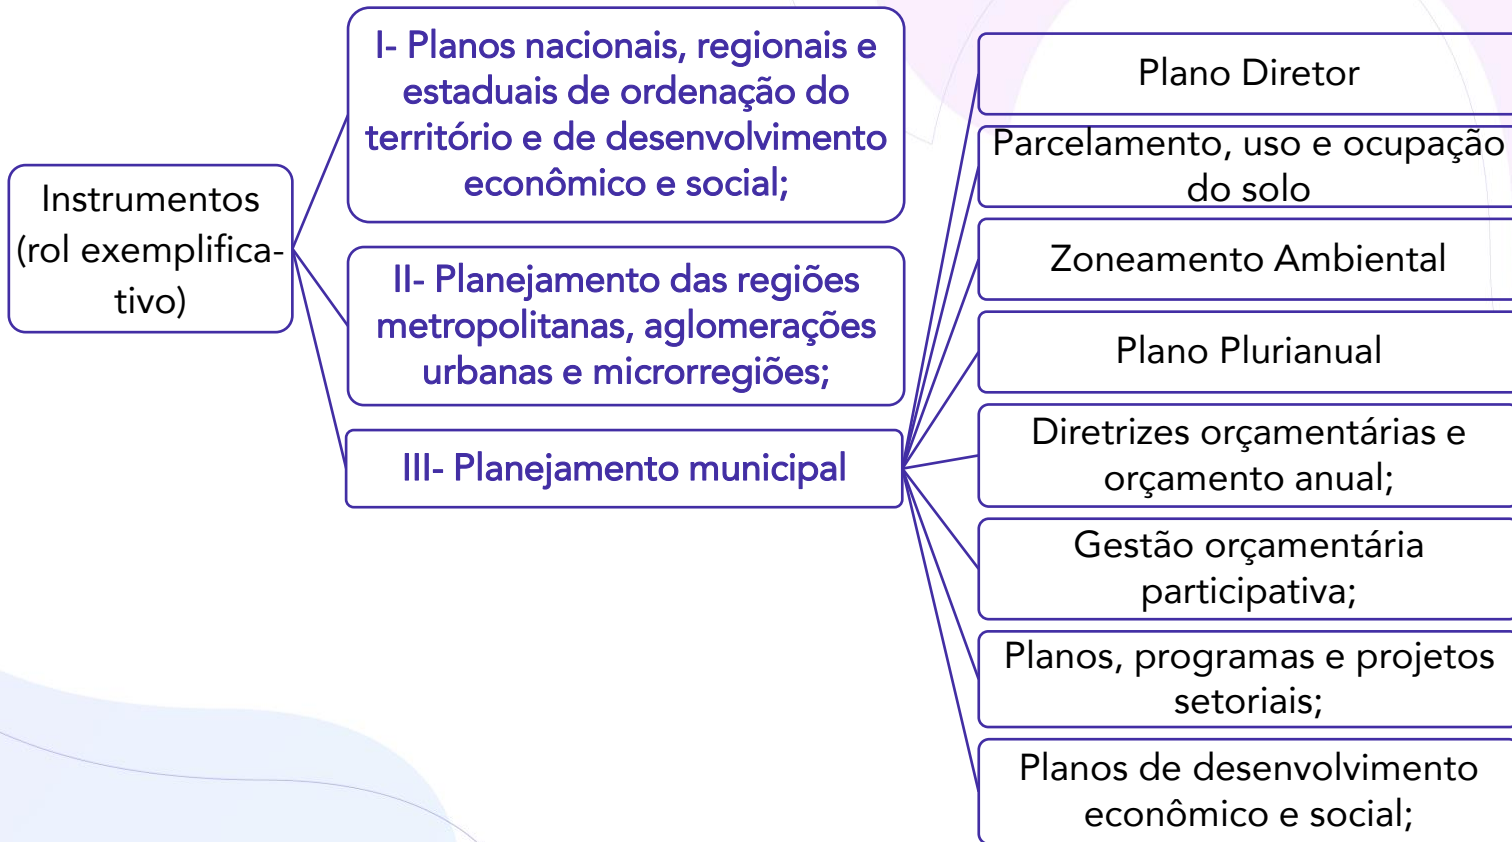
Instrumentos (rol exemplificativo)

I- Planos nacionais, regionais e estaduais de ordenação do território e de desenvolvimento econômico e social;

II- Planejamento das regiões metropolitanas, aglomerações urbanas e microrregiões;

III- Planejamento municipal

Plano Diretor

Parcelamento, uso e ocupação do solo

Zoneamento Ambiental

Plano Plurianual

Diretrizes orçamentárias e orçamento anual;

Gestão orçamentária participativa;

Planos, programas e projetos setoriais;

Planos de desenvolvimento econômico e social;